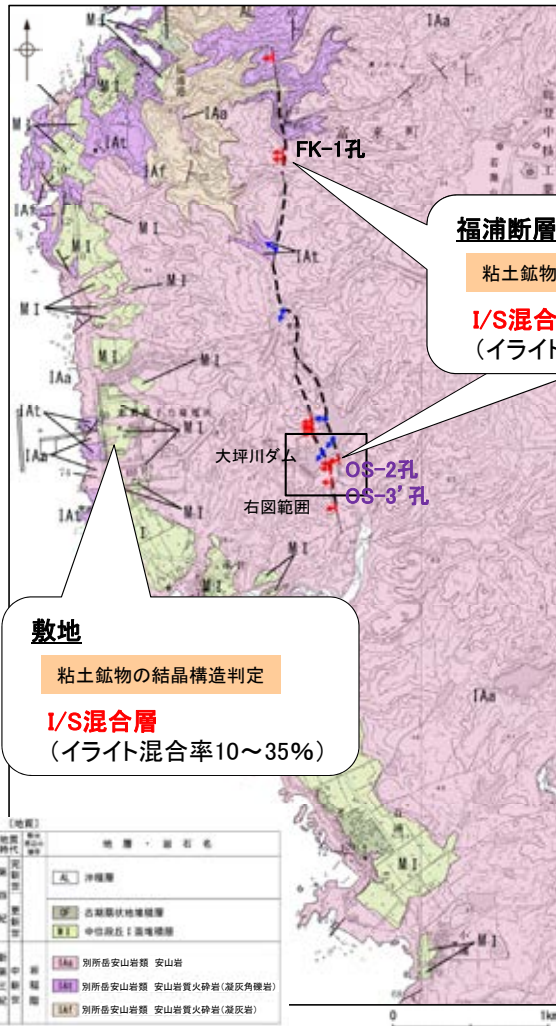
FK-1孔

福浦断層
粘土鉱物
I/S混合
（イライト

大坪川ダム
OS-2孔
OS-3’孔
右図範囲

敷地
粘土鉱物の結晶構造判定
I/S混合層
（イライト混合率10～35%）

IAa
IAt
IAf
M I

〔地質〕
地層・岩石名
沖積層
古期扇状地堆積層
中位段丘 I 面堆積層
別所岳安山岩類 安山岩
別所岳安山岩類 安山岩質火砕岩（凝灰角礫岩）
別所岳安山岩類 安山岩質火砕岩（凝灰岩）

0
1k